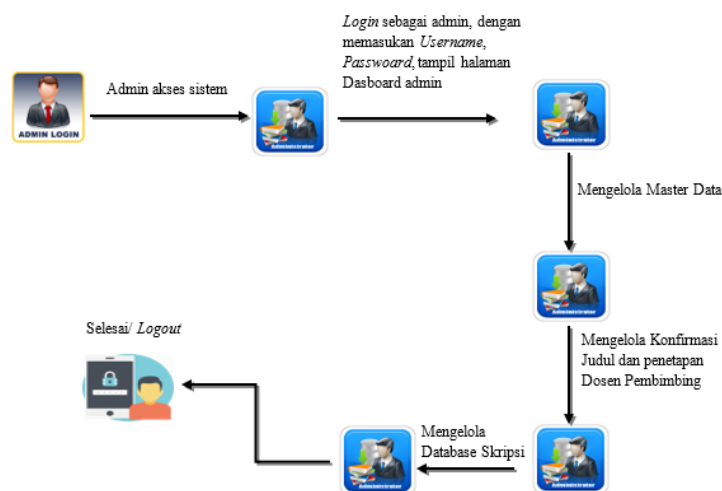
ADMIN LOGIN

Admin akses sistem

Administrator

*Login* sebagai admin, dengan memasukan *Username*, *Passoward*, tampil halaman Dasboard admin

Administrator

Mengelola Master Data

Administrator

Mengelola Konfirmasi Judul dan penetapan Dosen Pembimbing

Administrator

Mengelola Database Skripsi

Administrator

Selesai/ *Logout*